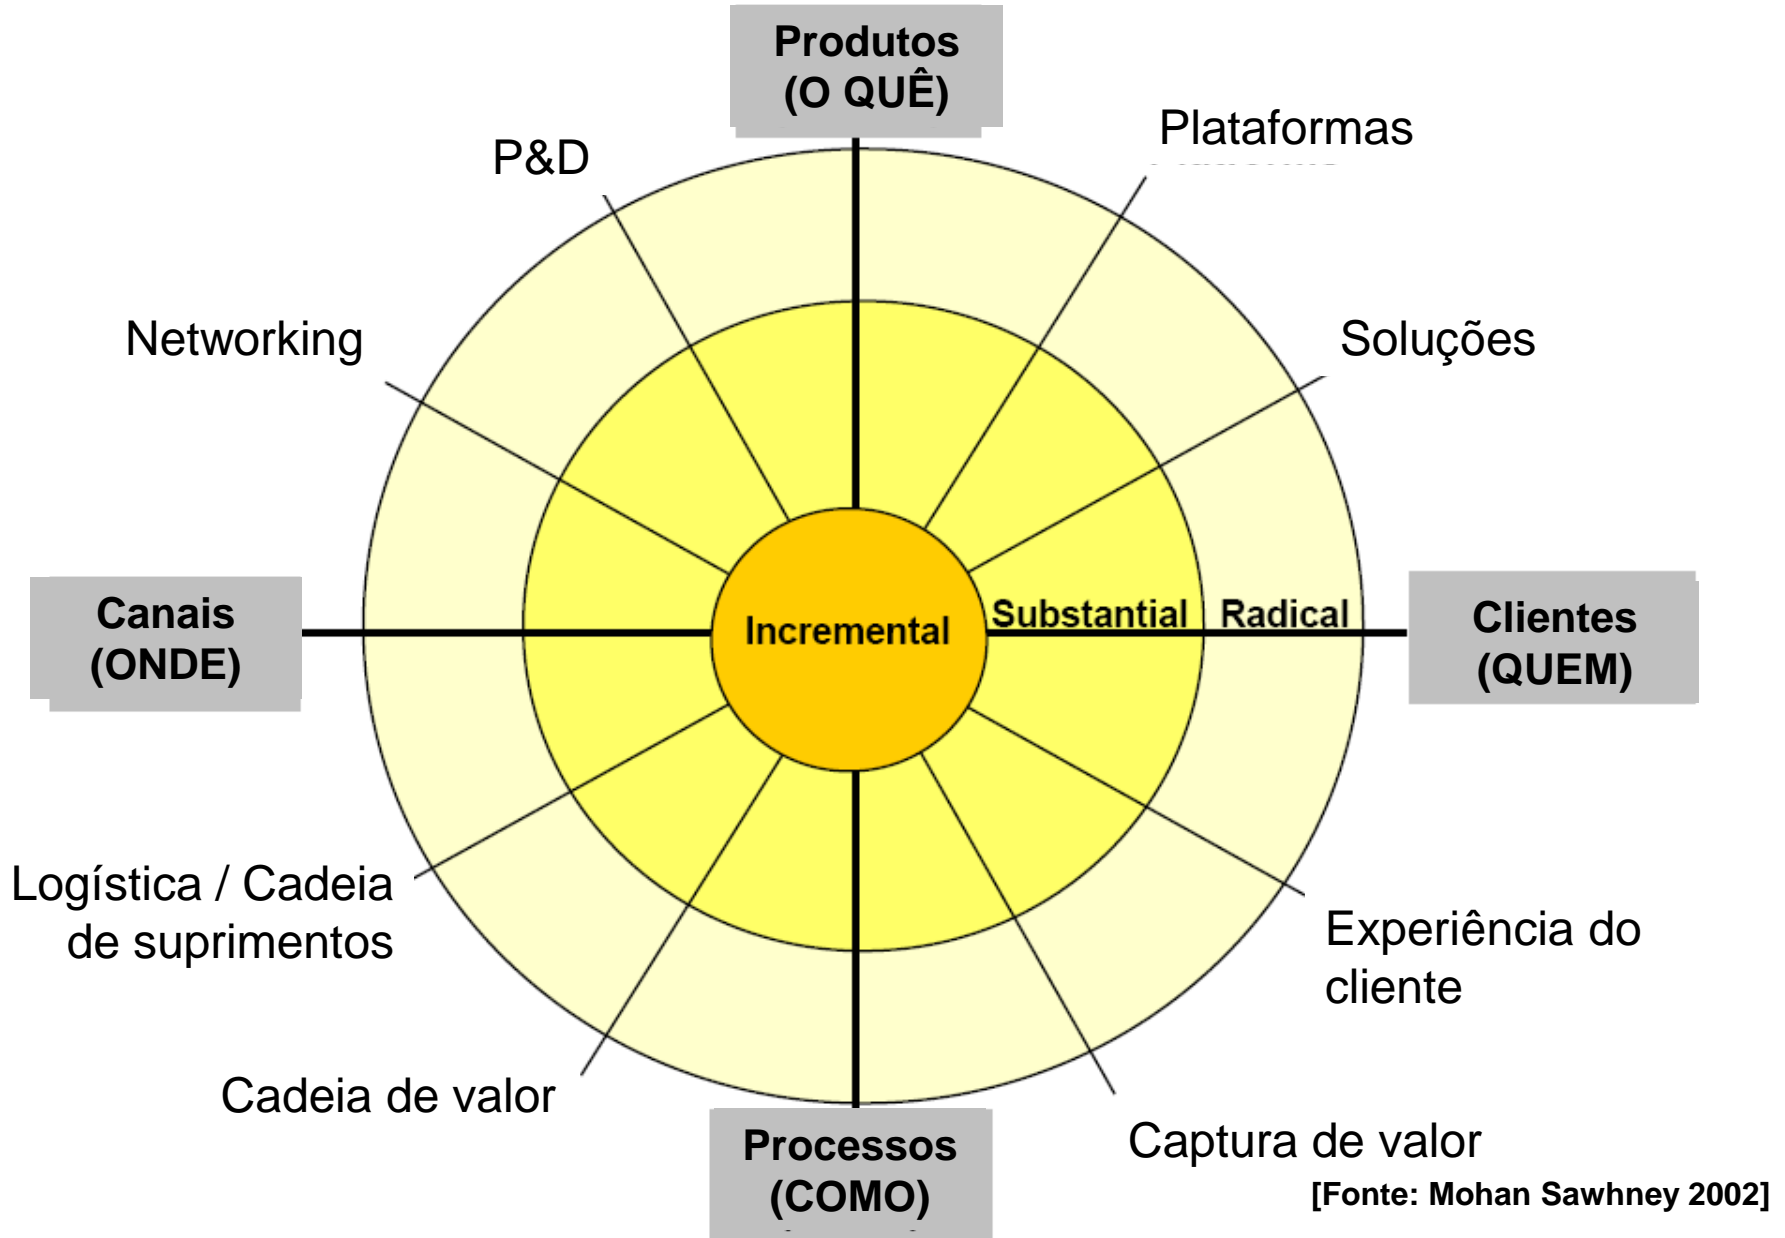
Produtos
(O QUÊ)

P&D

Plataformas

Networking

Soluções

Canais
(ONDE)

Incremental

Substantial

Radical

Clientes
(QUEM)

Logística / Cadeia de suprimentos

Experiência do cliente

Cadeia de valor

Captura de valor

Processos
(COMO)

[Fonte: Mohan Sawhney 2002]